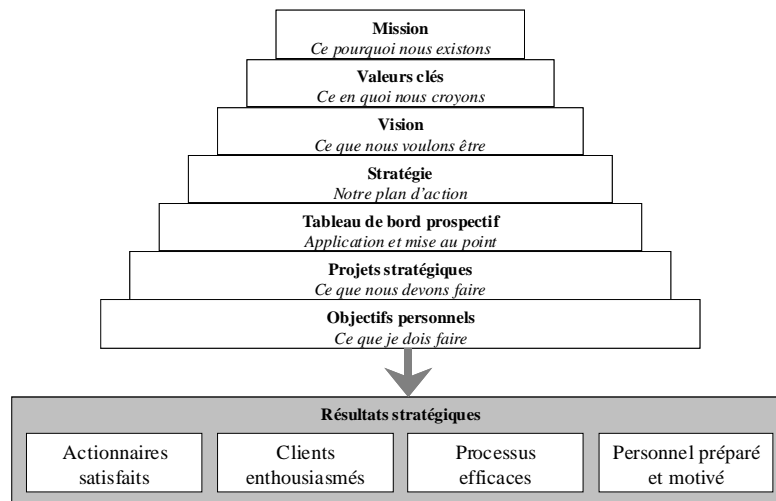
**Mission**
*Ce pourquoi nous existons*

**Valeurs clés**
*Ce en quoi nous croyons*

**Vision**
*Ce que nous voulons être*

**Stratégie**
*Notre plan d'action*

**Tableau de bord prospectif**
*Application et mise au point*

**Projets stratégiques**
*Ce que nous devons faire*

**Objectifs personnels**
*Ce que je dois faire*

**Résultats stratégiques**

Actionnaires satisfaits

Clients enthousiasmés

Processus efficaces

Personnel préparé et motivé